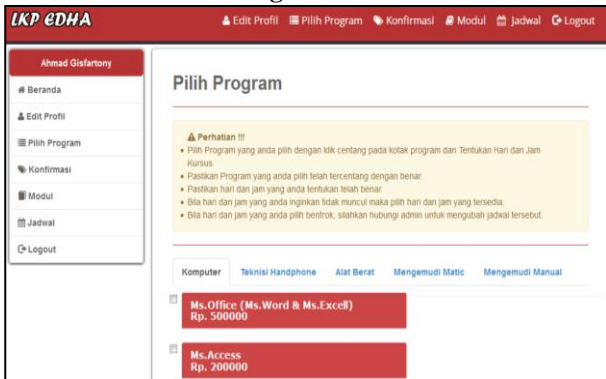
LKP EDHA

Edit Profil Pilih Program Konfirmasi Modul Jadwal Logout

Ahmad Gisfartony

Beranda

Edit Profil

Pilih Program

Konfirmasi

Modul

Jadwal

Logout

Pilih Program

Perhatian !!!

- Pilih Program yang anda pilih dengan klik centang pada kotak program dan Tentukan Hari dan Jam Kursus.
- Pastikan Program yang anda pilih telah tercentang dengan benar.
- Pastikan hari dan jam yang anda tentukan telah benar.
- Bila hari dan jam yang anda inginkan tidak muncul maka pilih hari dan jam yang tersedia.
- Bila hari dan jam yang anda pilih bentrok, silahkan hubungi admin untuk mengubah jadwal tersebut.

Komputer Teknisi Handphone Alat Berat Mengemudi Matic Mengemudi Manual

Ms.Office (Ms.Word & Ms.Excell)
Rp. 500000

Ms.Access
Rp. 200000